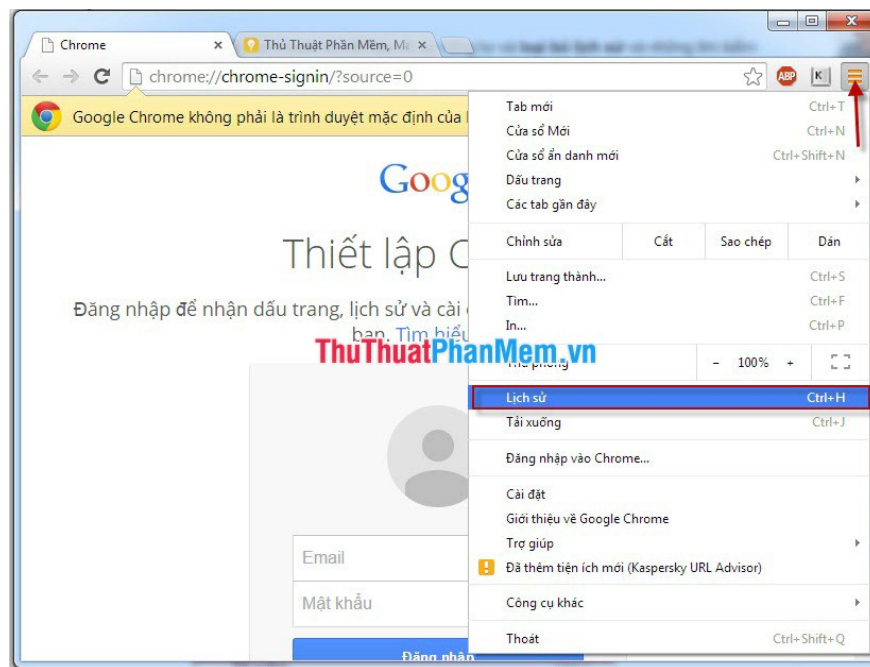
Chrome
Thủ Thuật Phần Mềm, Mẹ
chrome://chrome-signin/?source=0
Google Chrome không phải là trình duyệt mặc định của
Goog
Thiết lập C
Đăng nhập để nhận dấu trang, lịch sử và cài
bạn. Tìm hiểu
ThuThuatPhanMem.vn
Email
Mật khẩu
Đăng nhập

Tab mới Ctrl+T
Cửa sổ Mới Ctrl+N
Cửa sổ ẩn danh mới Ctrl+Shift+N
Dấu trang
Các tab gần đây
Chỉnh sửa | Cắt | Sao chép | Dán
Lưu trang thành... Ctrl+S
Tìm... Ctrl+F
In... Ctrl+P
Thu phóng - 100% +
Lịch sử Ctrl+H
Tải xuống Ctrl+J
Đăng nhập vào Chrome...
Cài đặt
Giới thiệu về Google Chrome
Trợ giúp
Đã thêm tiện ích mới (Kaspersky URL Advisor)
Công cụ khác
Thoát Ctrl+Shift+Q